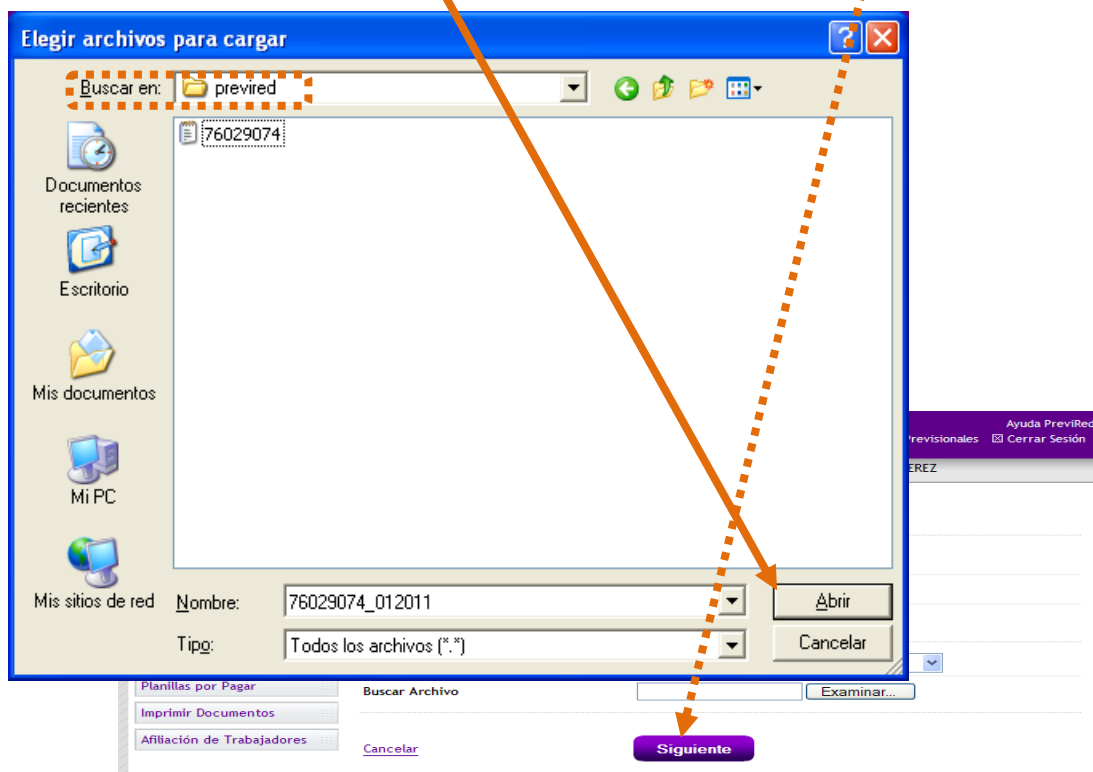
Elegir archivos para cargar

Buscar en: previred

76029074

Documentos recientes

Escritorio

Mis documentos

Mi PC

Mis sitios de red

Nombre: 76029074_012011

Tipo: Todos los archivos (*.*)

Abrir

Cancelar

Ayuda PreviRed

Previsionales ⊠ Cerrar Sesión

EREZ

Planillas por Pagar

Imprimir Documentos

Afiliación de Trabajadores

Buscar Archivo

Examinar...

Cancelar

Siguiente